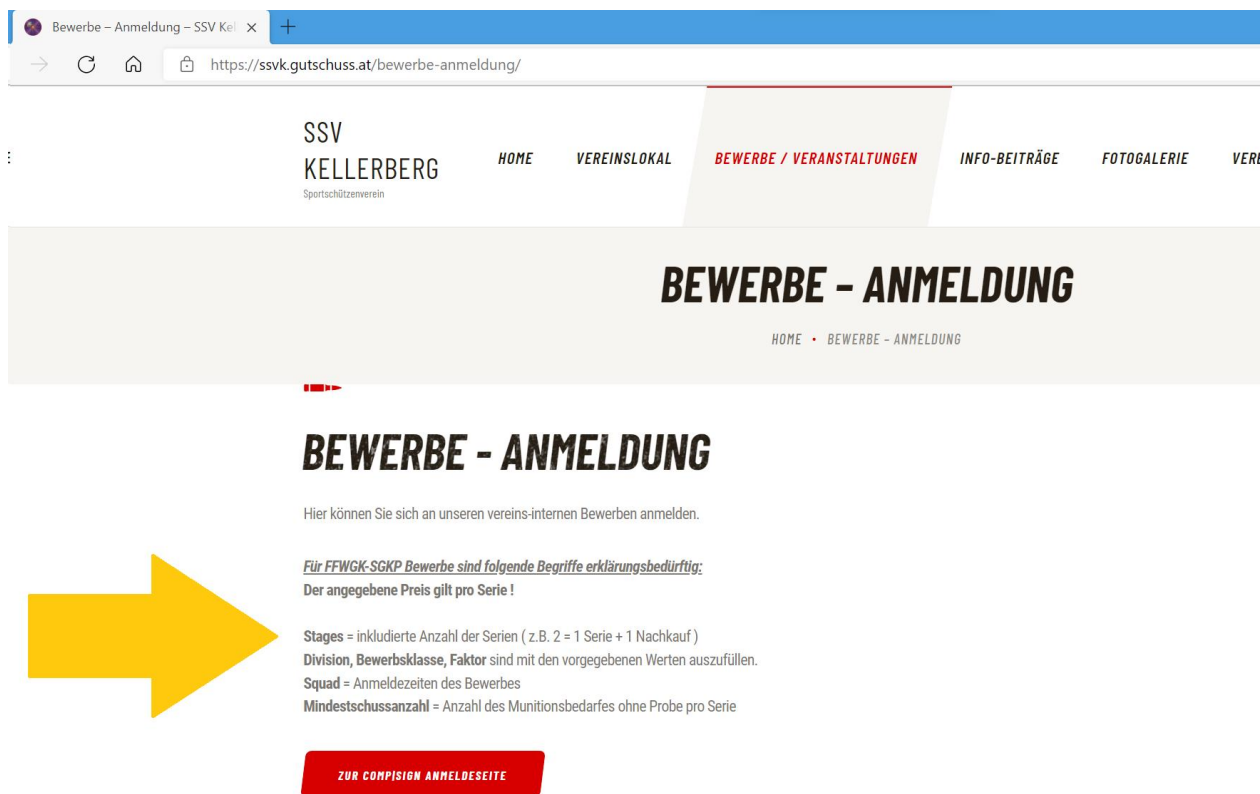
Bewerbe – Anmeldung – SSV Kel ×

+

https://ssvk.gutschuss.at/bewerbe-anmeldung/

SSV KELLERBERG
Sportschützenverein

HOME VEREINSLOKAL BEWERBE / VERANSTALTUNGEN INFO-BEITRÄGE FOTOGALERIE VER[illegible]

BEWERBE – ANMELDUNG

HOME • BEWERBE – ANMELDUNG

BEWERBE - ANMELDUNG

Hier können Sie sich an unseren vereins-internen Bewerben anmelden.

Für FFWGK-SGKP Bewerbe sind folgende Begriffe erklärungsbedürftig:
Der angegebene Preis gilt pro Serie !

Stages = inkludierte Anzahl der Serien ( z.B. 2 = 1 Serie + 1 Nachkauf )
Division, Bewerbsklasse, Faktor sind mit den vorgegebenen Werten auszufüllen.
Squad = Anmeldezeiten des Bewerbes
Mindestschussanzahl = Anzahl des Munitionsbedarfes ohne Probe pro Serie

ZUR COMPISIGN ANMELDESEITE